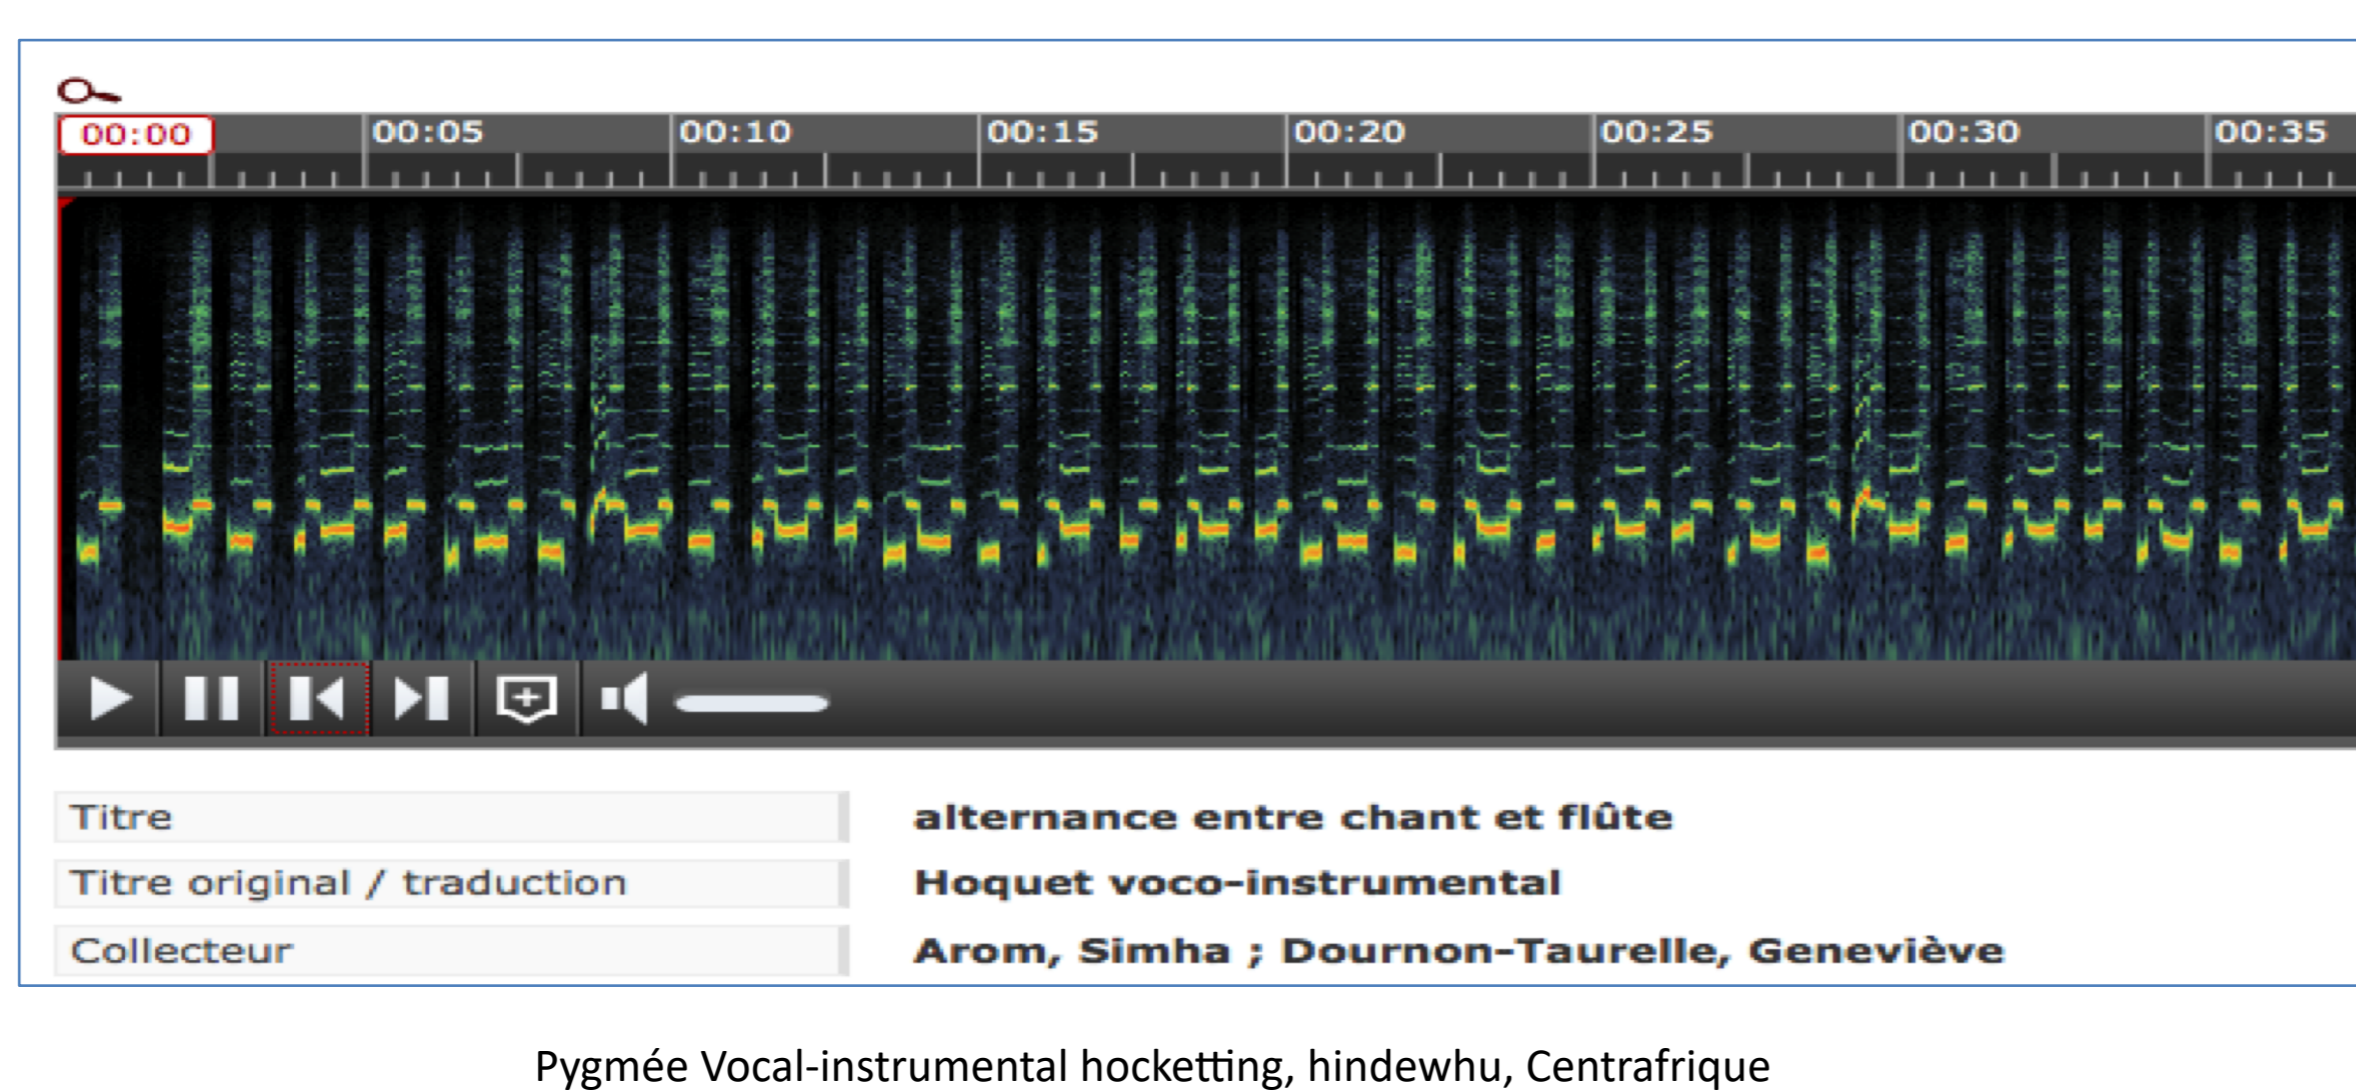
00:00 00:05 00:10 00:15 00:20 00:25 00:30 00:35

| Titre | alternance entre chant et flûte |
|---|---|
| Titre original / traduction | Hoquet voco-instrumental |
| Collecteur | Arom, Simha ; Dournon-Taurelle, Geneviève |

Pygmée Vocal-instrumental hocketting, hindewhu, Centrafrique